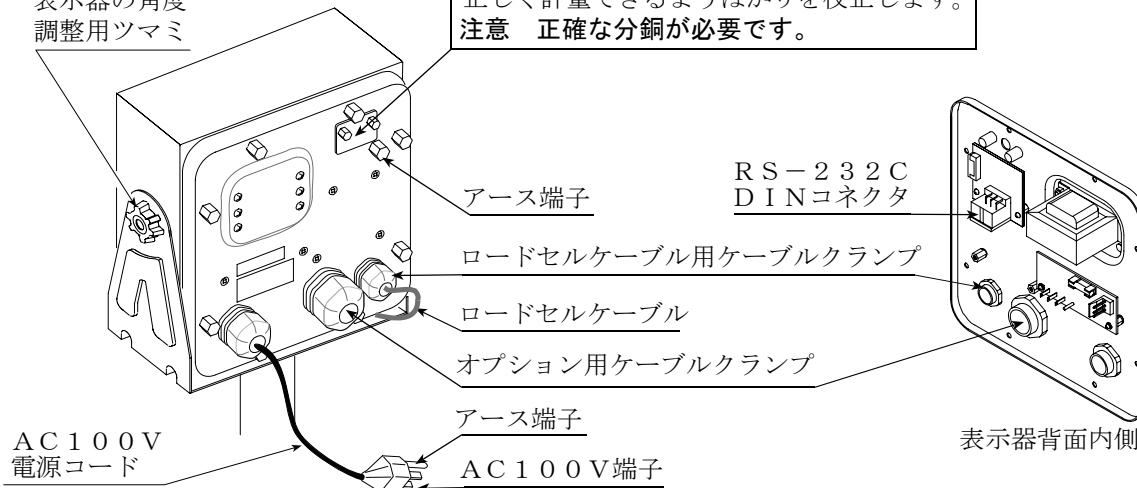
表示器の角度
調整用ツマミ

正しく計量できるようはかりを校正します。
注意　正確な分銅が必要です。

ＲＳ－２３２Ｃ
ＤＩＮコネクタ

アース端子

ロードセルケーブル用ケーブルクランプ

ロードセルケーブル

オプション用ケーブルクランプ

アース端子

ＡＣ１００Ｖ
電源コード

ＡＣ１００Ｖ端子

表示器背面内側